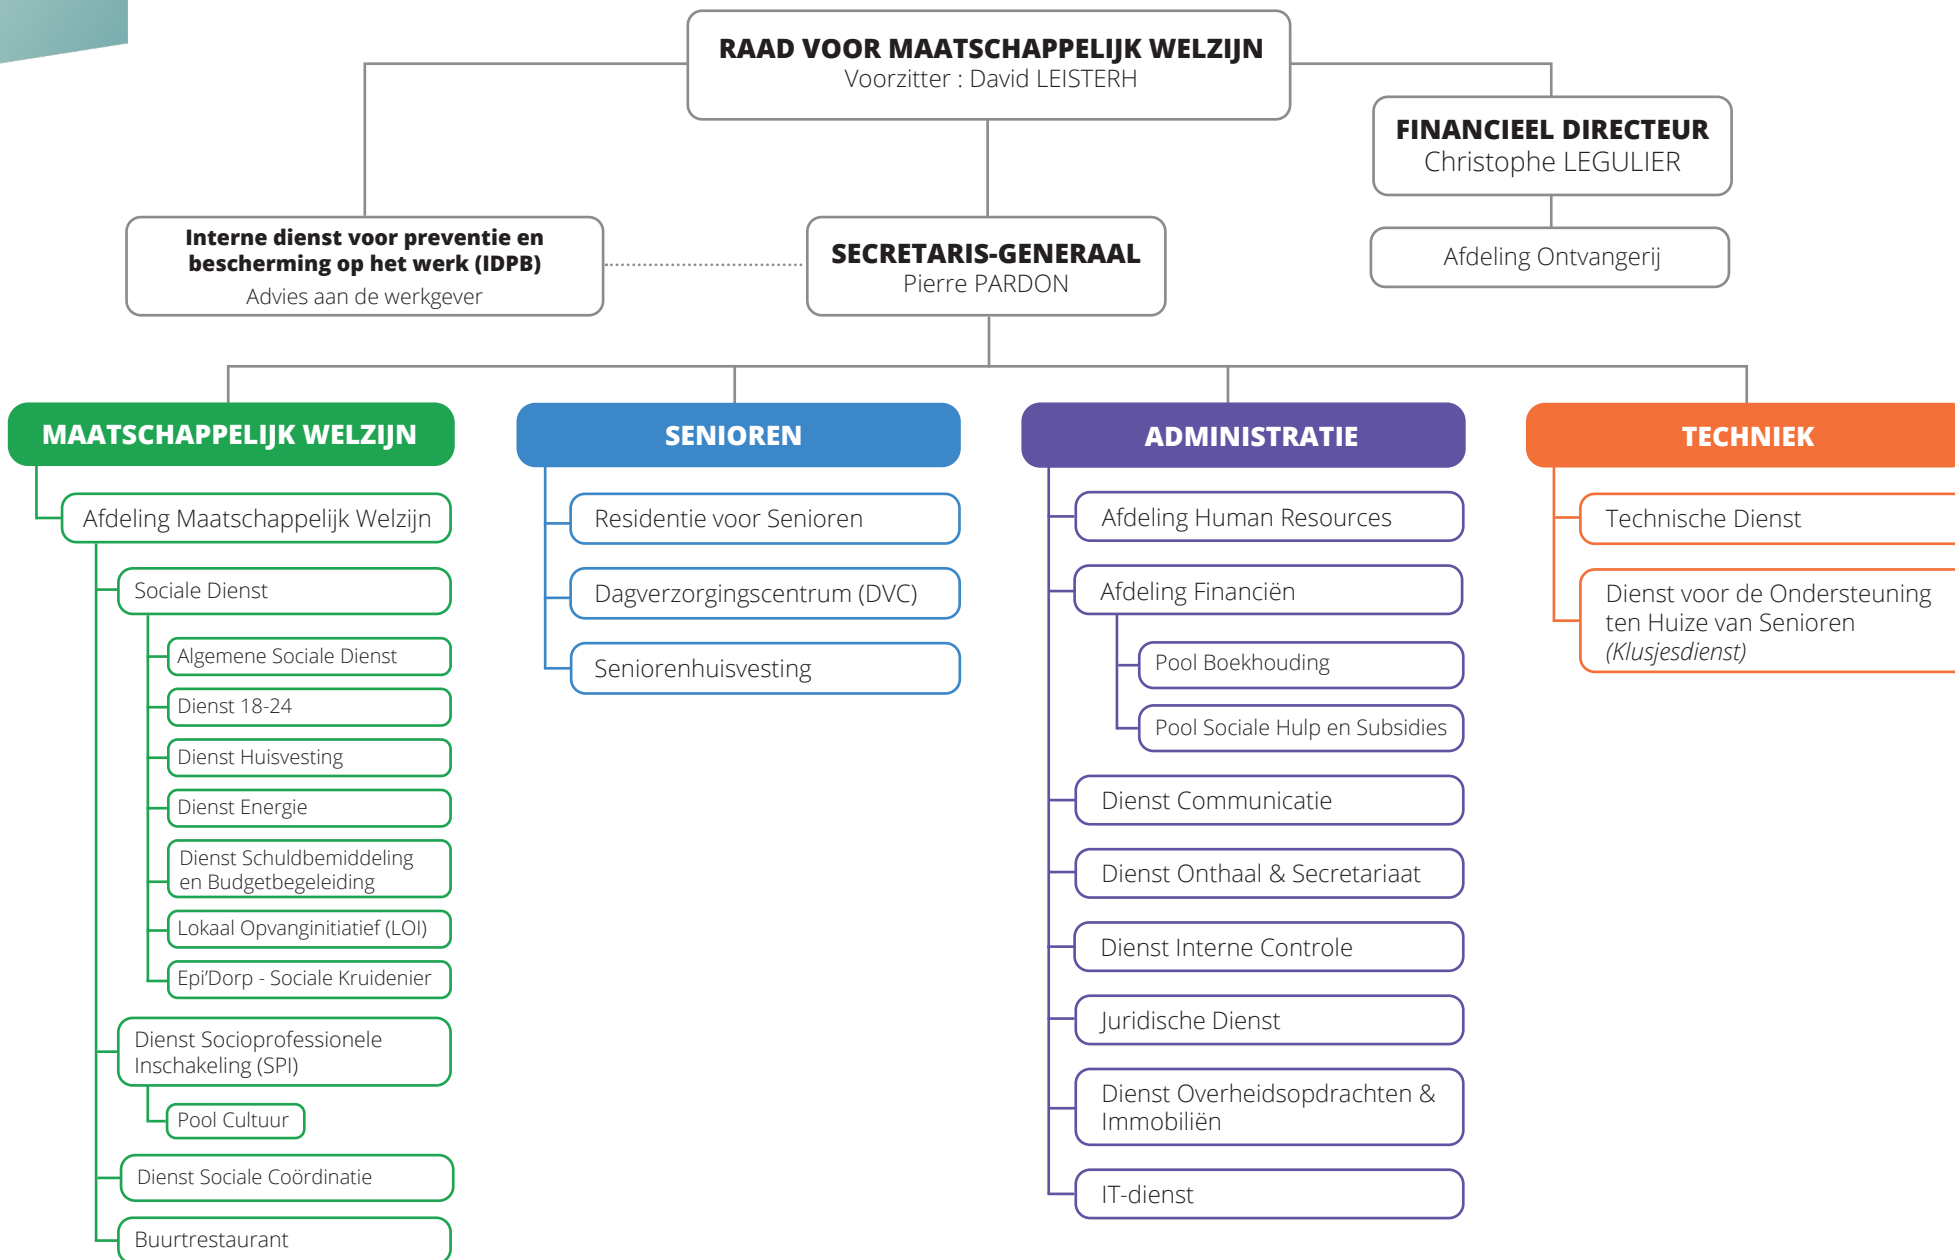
RAAD VOOR MAATSCHAPPELIJK WELZIJN
Voorzitter : David LEISTERH

FINANCIEEL DIRECTEUR
Christophe LEGULIER

Afdeling Ontvangerij

Interne dienst voor preventie en bescherming op het werk (IDPB)
Advies aan de werkgever

SECRETARIS-GENERAAL
Pierre PARDON

MAATSCHAPPELIJK WELZIJN

Afdeling Maatschappelijk Welzijn

Sociale Dienst

Algemene Sociale Dienst

Dienst 18-24

Dienst Huisvesting

Dienst Energie

Dienst Schuldbemiddeling en Budgetbegeleiding

Lokaal Opvanginitiatief (LOI)

Epi'Dorp - Sociale Kruidenier

Dienst Socioprofessionele Inschakeling (SPI)

Pool Cultuur

Dienst Sociale Coördinatie

Buurtrestaurant

SENIOREN

Residentie voor Senioren

Dagverzorgingscentrum (DVC)

Seniorenhuisvesting

ADMINISTRATIE

Afdeling Human Resources

Afdeling Financiën

Pool Boekhouding

Pool Sociale Hulp en Subsidies

Dienst Communicatie

Dienst Onthaal & Secretariaat

Dienst Interne Controle

Juridische Dienst

Dienst Overheidsopdrachten & Immobiliën

IT-dienst

TECHNIEK

Technische Dienst

Dienst voor de Ondersteuning ten Huize van Senioren (Klusjesdienst)